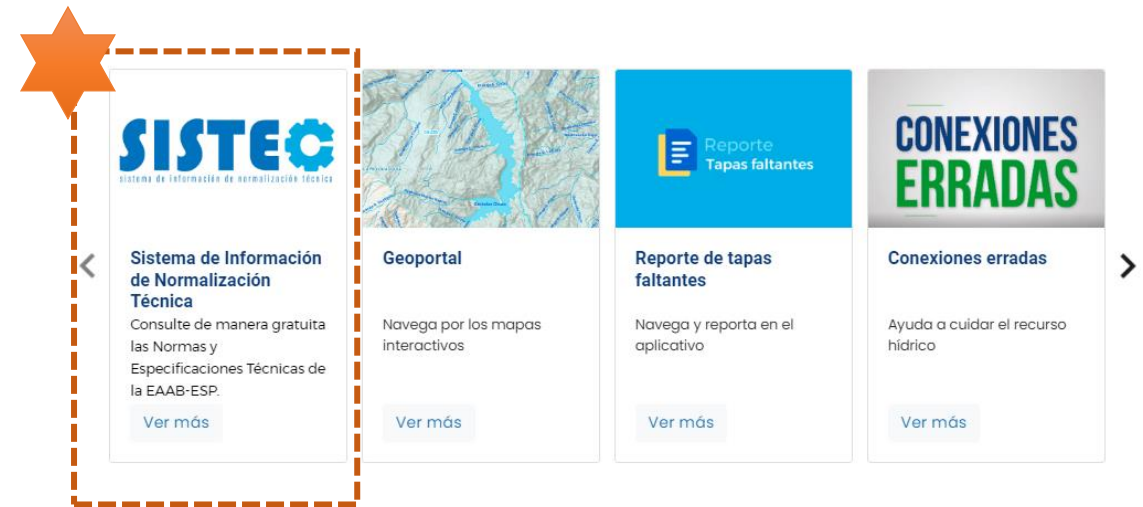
SISTEC
sistema de información de normalización técnica

Sistema de Información de Normalización Técnica

Consulte de manera gratuita las Normas y Especificaciones Técnicas de la EAAB-ESP.

Ver más

Geoportal

Navega por los mapas interactivos

Ver más

Reporte
Tapas faltantes

Reporte de tapas faltantes

Navega y reporta en el aplicativo

Ver más

CONEXIONES
ERRADAS

Conexiones erradas

Ayuda a cuidar el recurso hídrico

Ver más